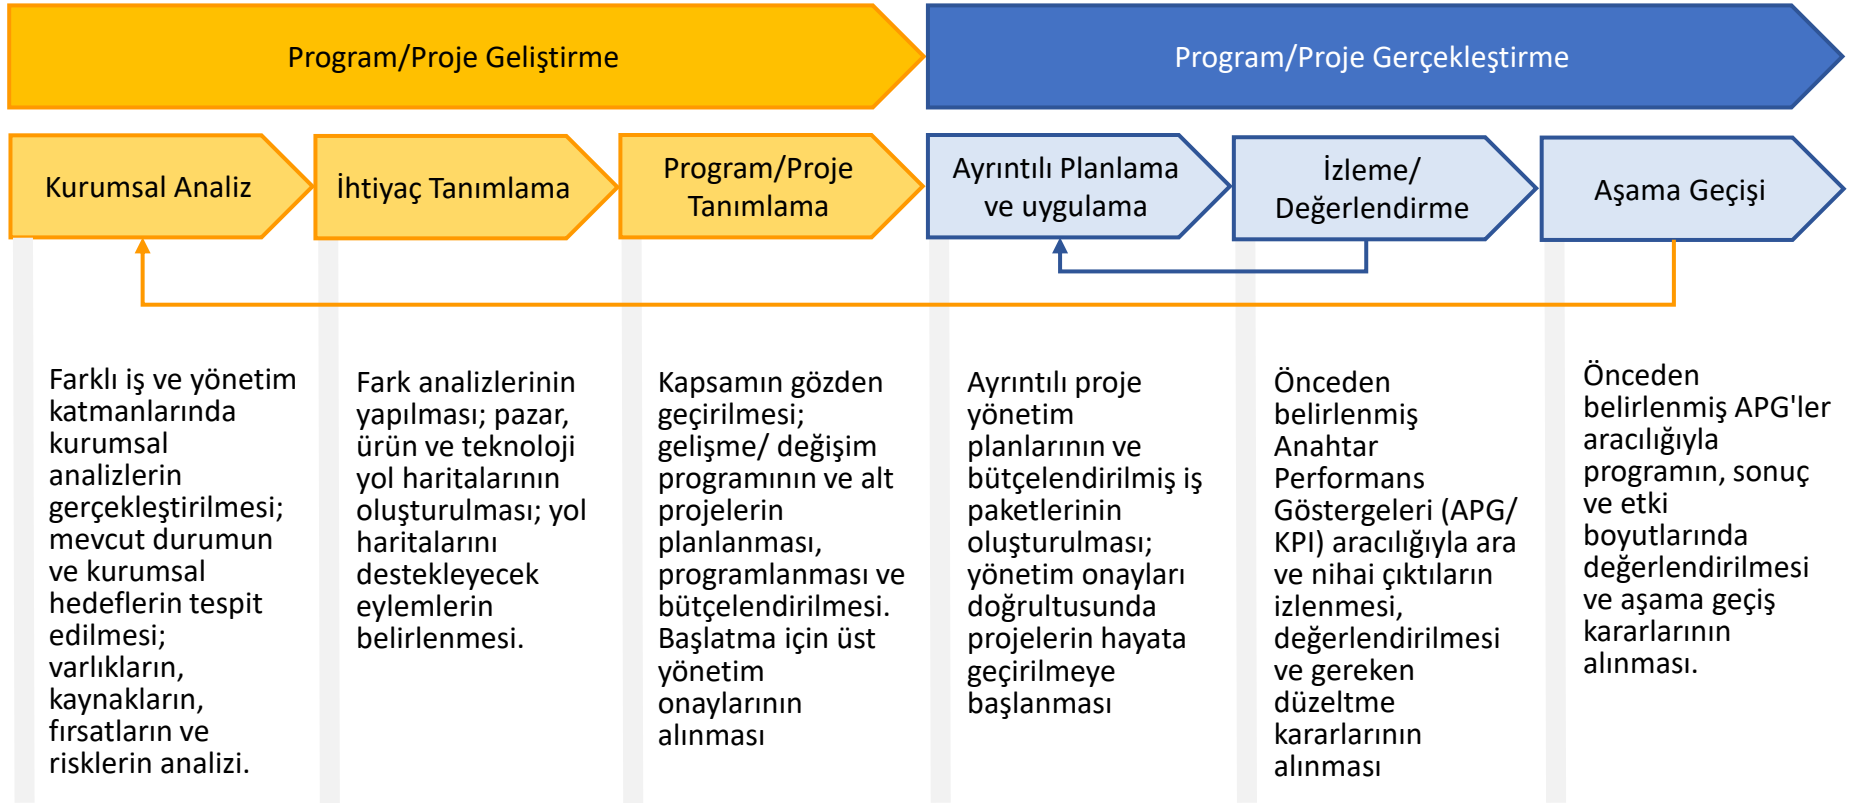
Program/Proje Geliştirme

Program/Proje Gerçekleştirme

Kurumsal Analiz

İhtiyaç Tanımlama

Program/Proje Tanımlama

Ayrıntılı Planlama ve uygulama

İzleme/ Değerlendirme

Aşama Geçişi

Farklı iş ve yönetim katmanlarında kurumsal analizlerin gerçekleştirilmesi; mevcut durumun ve kurumsal hedeflerin tespit edilmesi; varlıkların, kaynakların, fırsatların ve risklerin analizi.

Fark analizlerinin yapılması; pazar, ürün ve teknoloji yol haritalarının oluşturulması; yol haritalarını destekleyecek eylemlerin belirlenmesi.

Kapsamın gözden geçirilmesi; gelişme/ değişim programının ve alt projelerin planlanması, programlanması ve bütçelendirilmesi. Başlatma için üst yönetim onaylarının alınması

Ayrıntılı proje yönetim planlarının ve bütçelendirilmiş iş paketlerinin oluşturulması; yönetim onayları doğrultusunda projelerin hayata geçirilmeye başlanması

Önceden belirlenmiş Anahtar Performans Göstergeleri (APG/ KPI) aracılığıyla ara ve nihai çıktıların izlenmesi, değerlendirilmesi ve gereken düzeltme kararlarının alınması

Önceden belirlenmiş APG'ler aracılığıyla programın, sonuç ve etki boyutlarında değerlendirilmesi ve aşama geçiş kararlarının alınması.